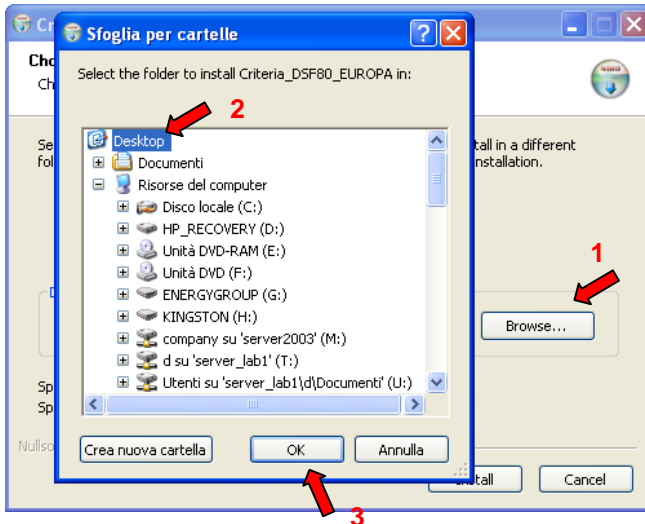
Cr
Cho
Ch
Se
fol
D
Sp
Sp
Nullso

Sfoglia per cartelle
Select the folder to install Criteria_DSF80_EUROPA in:
2
Desktop
Documenti
Risorse del computer
Disco locale (C:)
HP_RECOVERY (D:)
Unità DVD-RAM (E:)
Unità DVD (F:)
ENERGYGROUP (G:)
KINGSTON (H:)
company su 'server2003' (M:)
d su 'server_lab1' (T:)
Utenti su 'server_lab1\d\Documenti' (U:)
Crea nuova cartella
OK
Annulla
3

tall in a different
installation.
1
Browse...
Install
Cancel